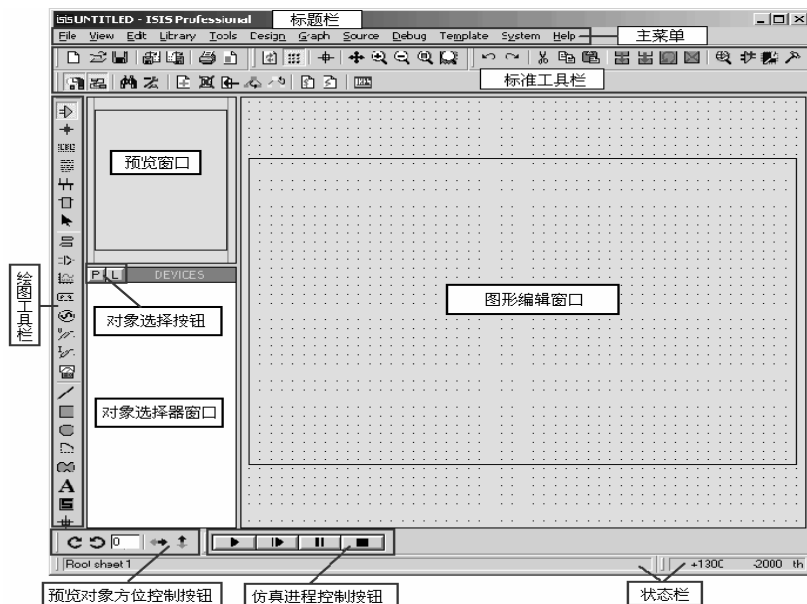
UNTITLED - ISIS Professional
标题栏
File View Edit Library Tools Design Graph Source Debug Template System Help
主菜单
标准工具栏
预览窗口
P L DEVICES
对象选择按钮
对象选择器窗口
图形编辑窗口
绘图工具栏
0
Root sheet 1
+1300 -2000 th
预览对象方位控制按钮
仿真进程控制按钮
状态栏